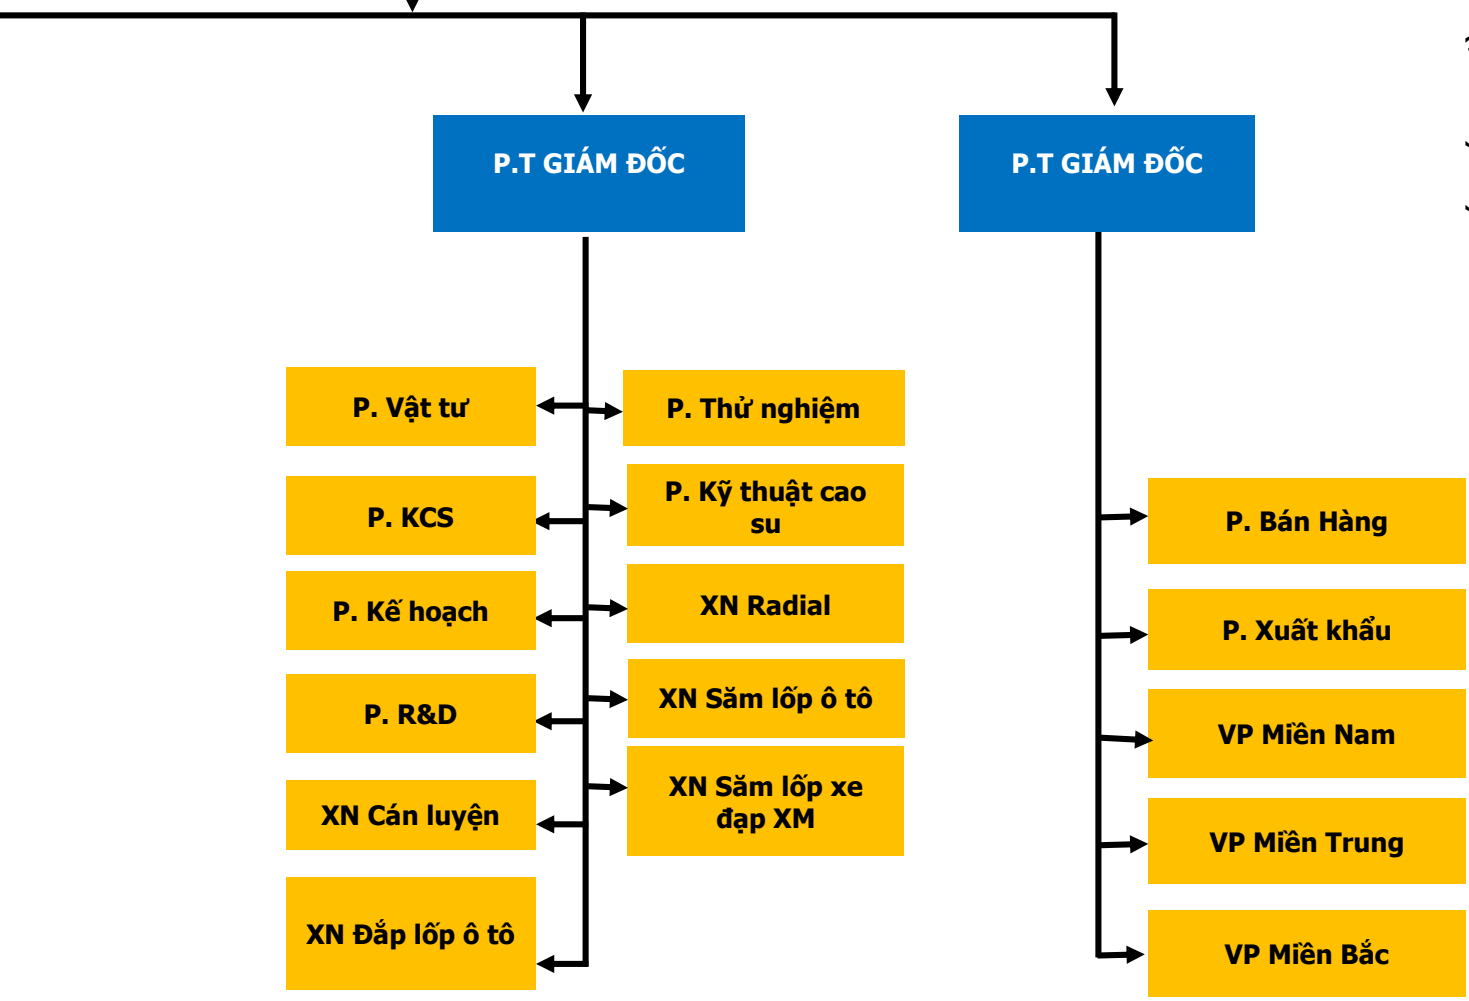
P.T GIÁM ĐỐC

P.T GIÁM ĐỐC

P. Vật tư

P. Thử nghiệm

P. KCS

P. Kỹ thuật cao su

P. Kế hoạch

XN Radial

P. R&D

XN Săm lốp ô tô

XN Cán luyện

XN Săm lốp xe đạp XM

XN Đắp lốp ô tô

P. Bán Hàng

P. Xuất khẩu

VP Miền Nam

VP Miền Trung

VP Miền Bắc